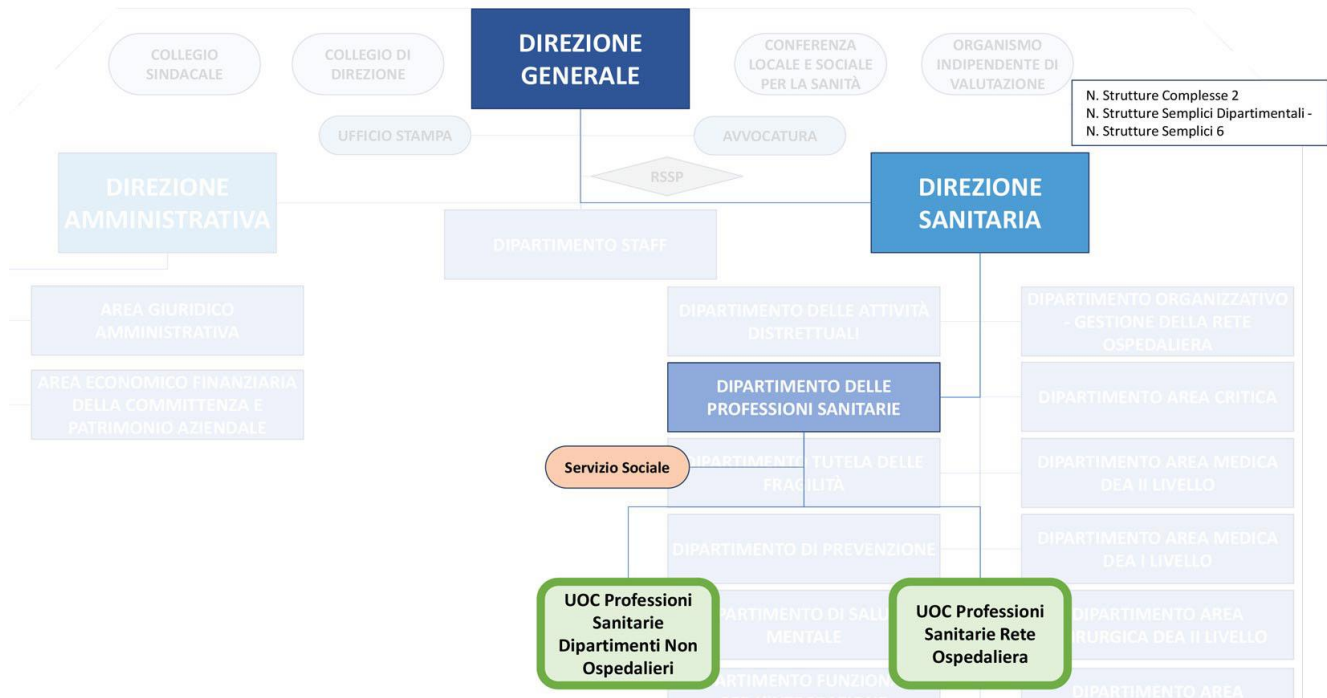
COLLEGIO SINDACALE

COLLEGIO DI DIREZIONE

DIREZIONE GENERALE

CONFERENZA LOCALE E SOCIALE PER LA SANITÀ

ORGANISMO INDIPENDENTE DI VALUTAZIONE

N. Strutture Complesse 2
N. Strutture Semplici Dipartimentali -
N. Strutture Semplici 6

UFFICIO STAMPA

AVVOCATURA

RSSP

DIREZIONE AMMINISTRATIVA

DIPARTIMENTO STAFF

DIREZIONE SANITARIA

AREA GIURIDICO AMMINISTRATIVA

AREA ECONOMICO FINANZIARIA DELLA COMMITTENZA E PATRIMONIO AZIENDALE

DIPARTIMENTO DELLE ATTIVITÀ DISTRETTUALI

DIPARTIMENTO ORGANIZZATIVO - GESTIONE DELLA RETE OSPEDALIERA

DIPARTIMENTO DELLE PROFESSIONI SANITARIE

DIPARTIMENTO AREA CRITICA

Servizio Sociale

DIPARTIMENTO TUTELA DELLE FRAGILITÀ

DIPARTIMENTO AREA MEDICA DEA II LIVELLO

DIPARTIMENTO DI PREVENZIONE

DIPARTIMENTO AREA MEDICA DEA I LIVELLO

UOC Professioni Sanitarie Dipartimenti Non Ospedalieri

DIPARTIMENTO DI SALUTE MENTALE

UOC Professioni Sanitarie Rete Ospedaliera

DIPARTIMENTO AREA CHIRURGICA DEA II LIVELLO

DIPARTIMENTO FUNZIONI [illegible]

DIPARTIMENTO AREA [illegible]